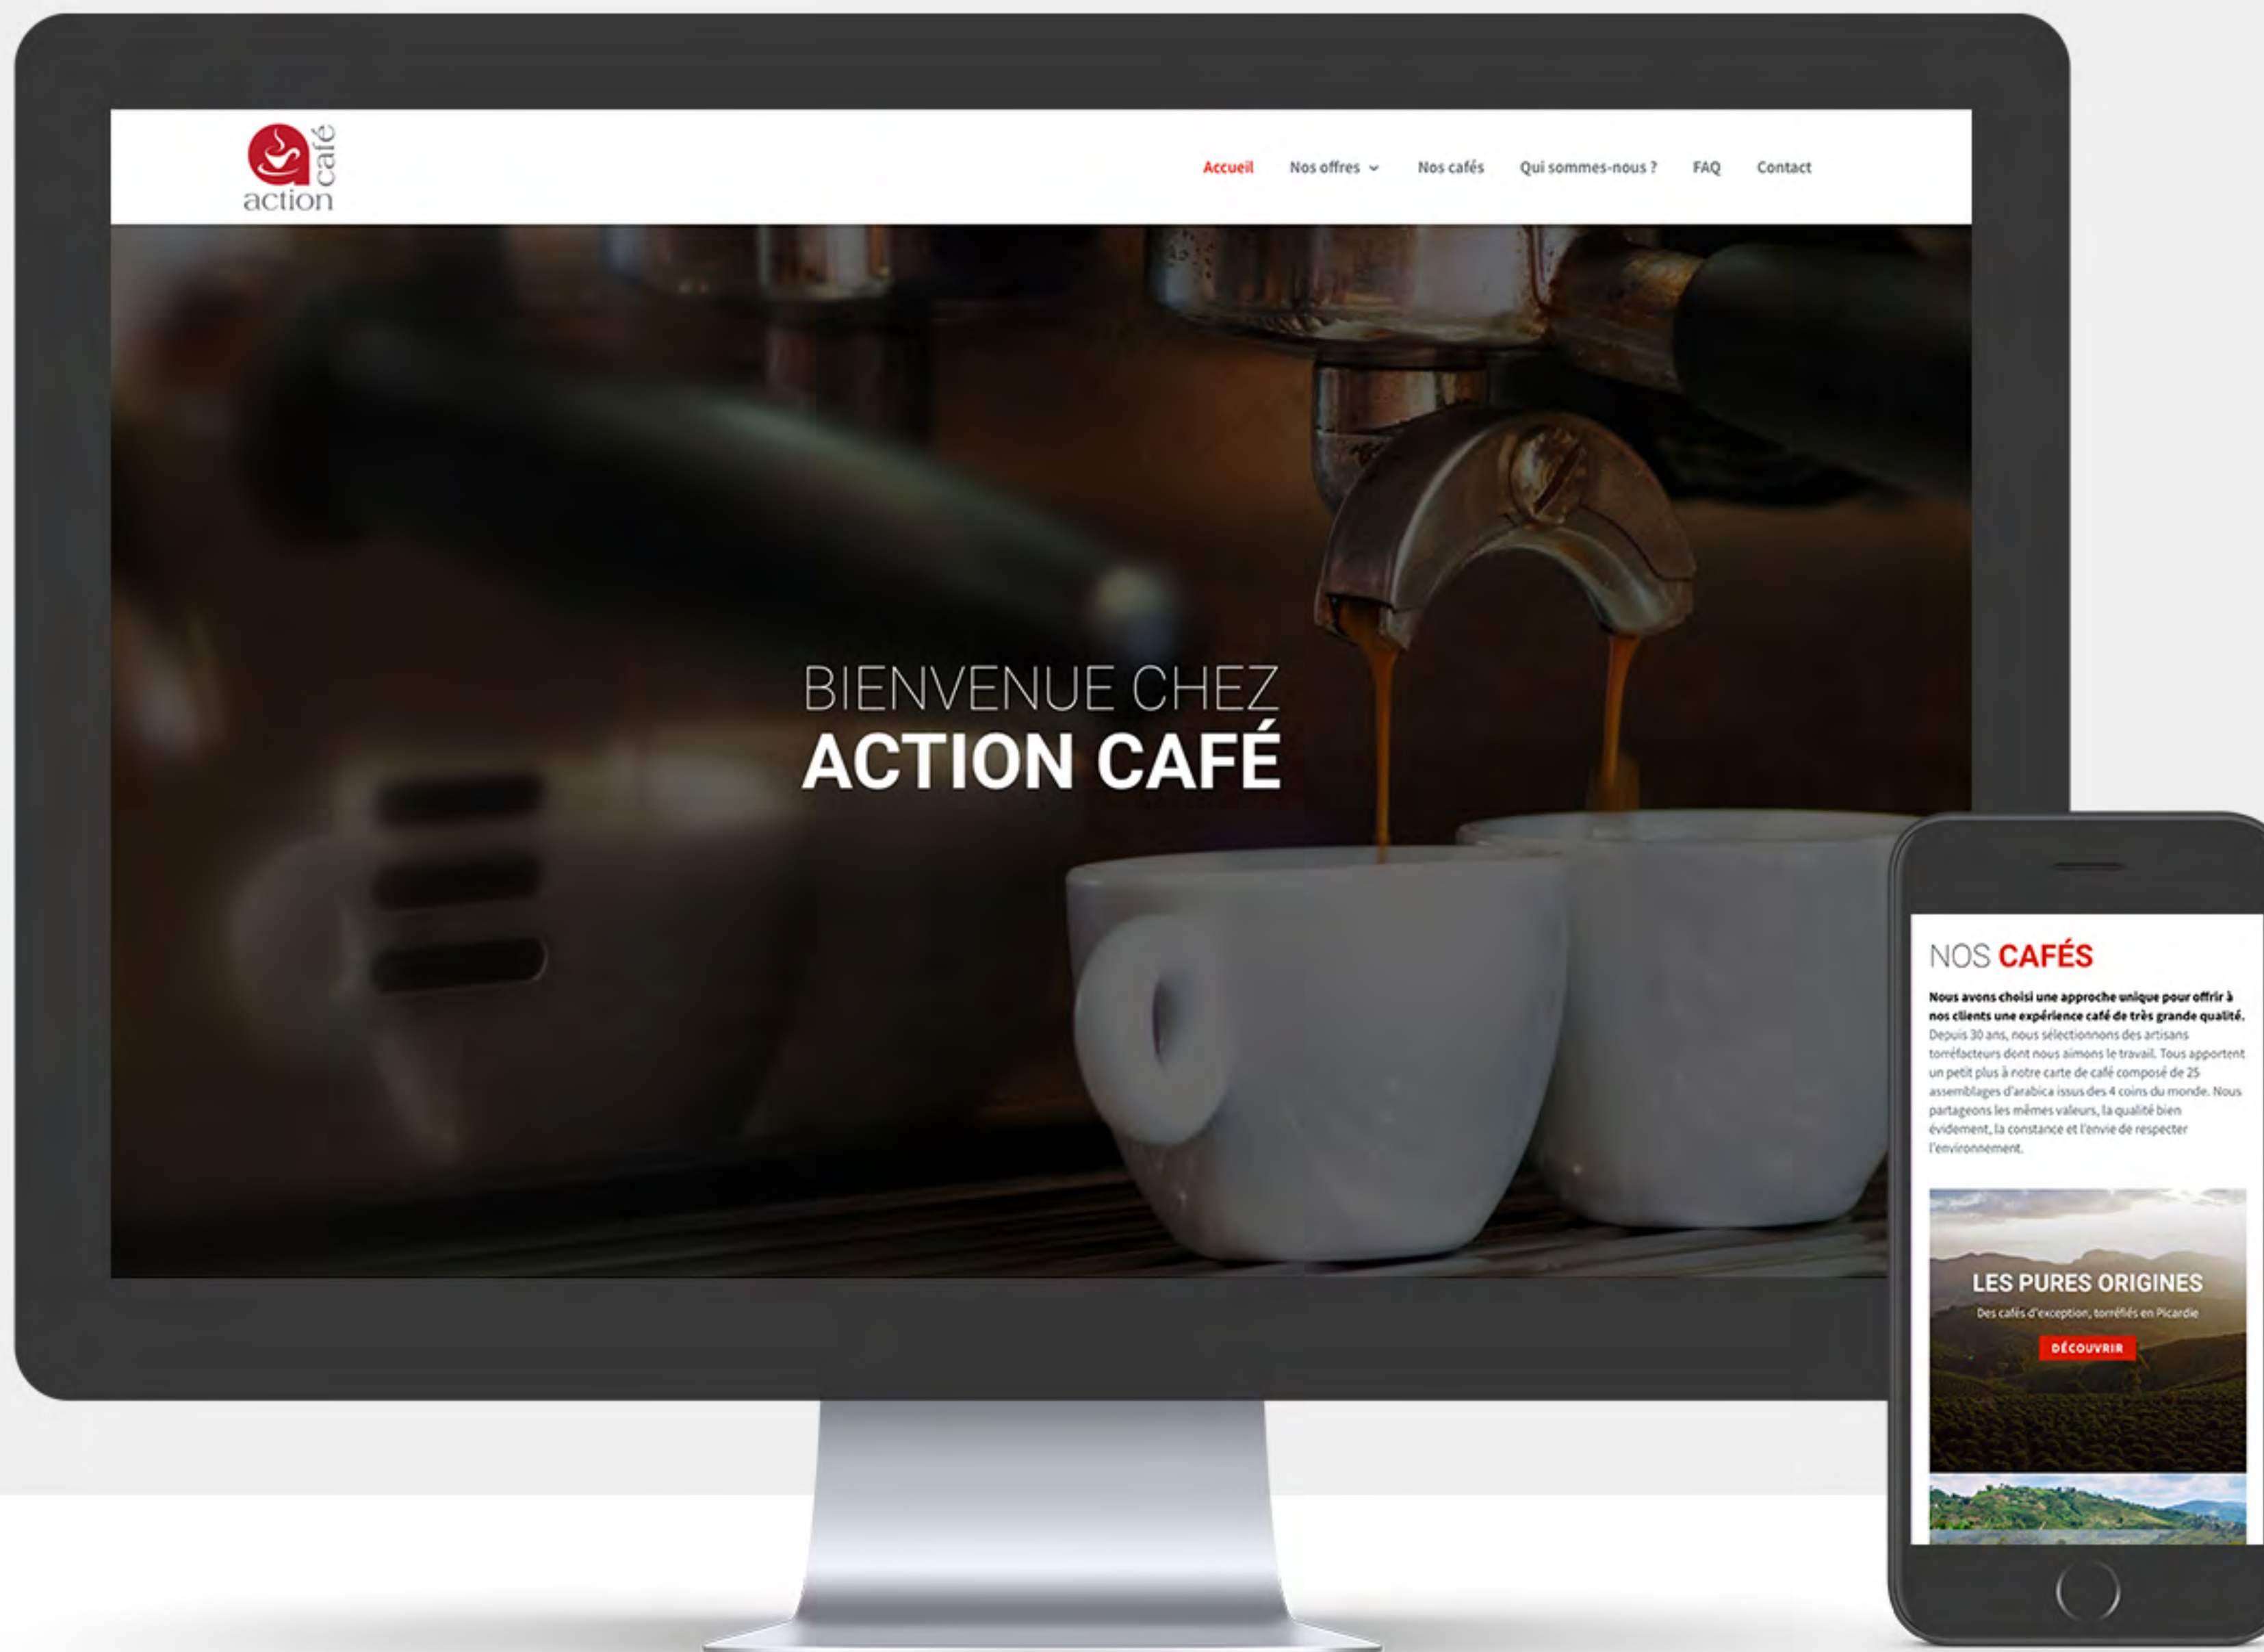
café action

Accueil Nos offres Nos cafés Qui sommes-nous ? FAQ Contact

BIENVENUE CHEZ
ACTION CAFÉ

NOS CAFÉS

Nous avons choisi une approche unique pour offrir à nos clients une expérience café de très grande qualité. Depuis 30 ans, nous sélectionnons des artisans torréfacteurs dont nous aimons le travail. Tous apportent un petit plus à notre carte de café composé de 25 assemblages d'arabica issus des 4 coins du monde. Nous partageons les mêmes valeurs, la qualité bien évidement, la constance et l'envie de respecter l'environnement.

LES PURES ORIGINES
Des cafés d'exception, torréfiés en Picardie
DÉCOUVRIR